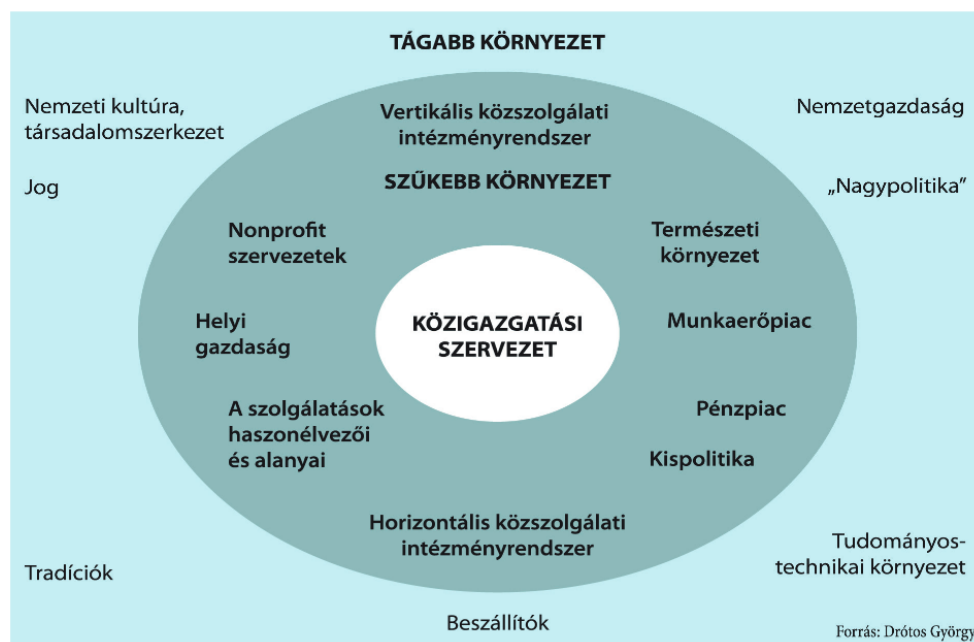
TÁGABB KÖRNYEZET

Nemzeti kultúra, társadalomszerkezet

Nemzetgazdaság

Jog

„Nagypolitika”

Vertikális közszolgálati intézményrendszer

SZŰKEBB KÖRNYEZET

Nonprofit szervezetek

Természeti környezet

Helyi gazdaság

KÖZIGAZGATÁSI SZERVEZET

Munkaerőpiac

A szolgálatások haszonélvezői és alanyai

Pénzpiac

Kispolitika

Horizontális közszolgálati intézményrendszer

Tradíciók

Tudományos-technikai környezet

Beszállítók

Forrás: Drótos György